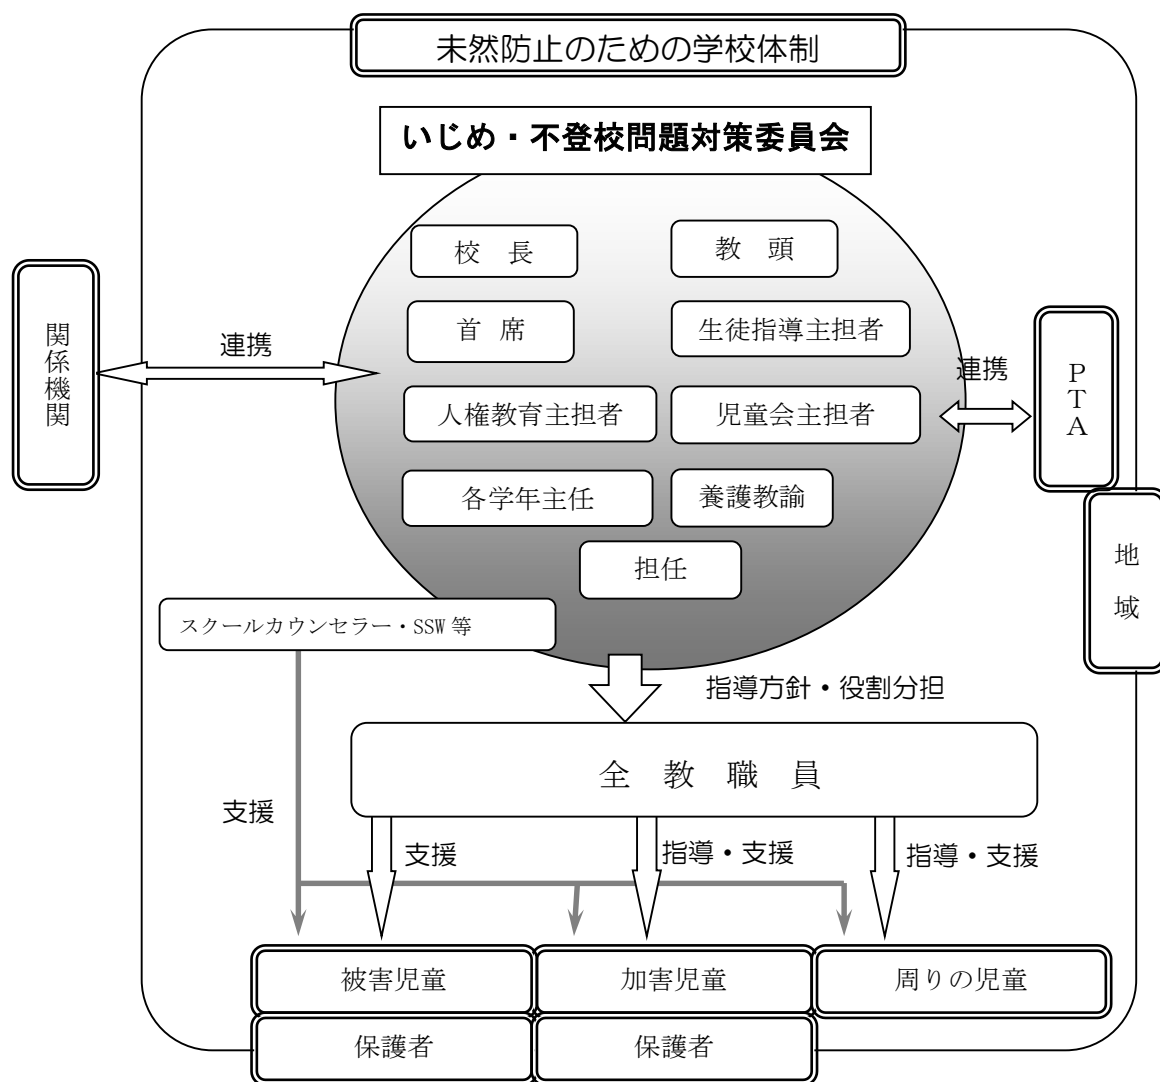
未然防止のための学校体制

いじめ・不登校問題対策委員会

校 長

教 頭

首 席

生徒指導主担者

人権教育主担者

児童会主担者

各学年主任

養護教諭

担任

関係機関

連携

連携

PTA

地域

スクールカウンセラー・SSW 等

指導方針・役割分担

全 教 職 員

支援

支援

指導・支援

指導・支援

被害児童

加害児童

周りの児童

保護者

保護者